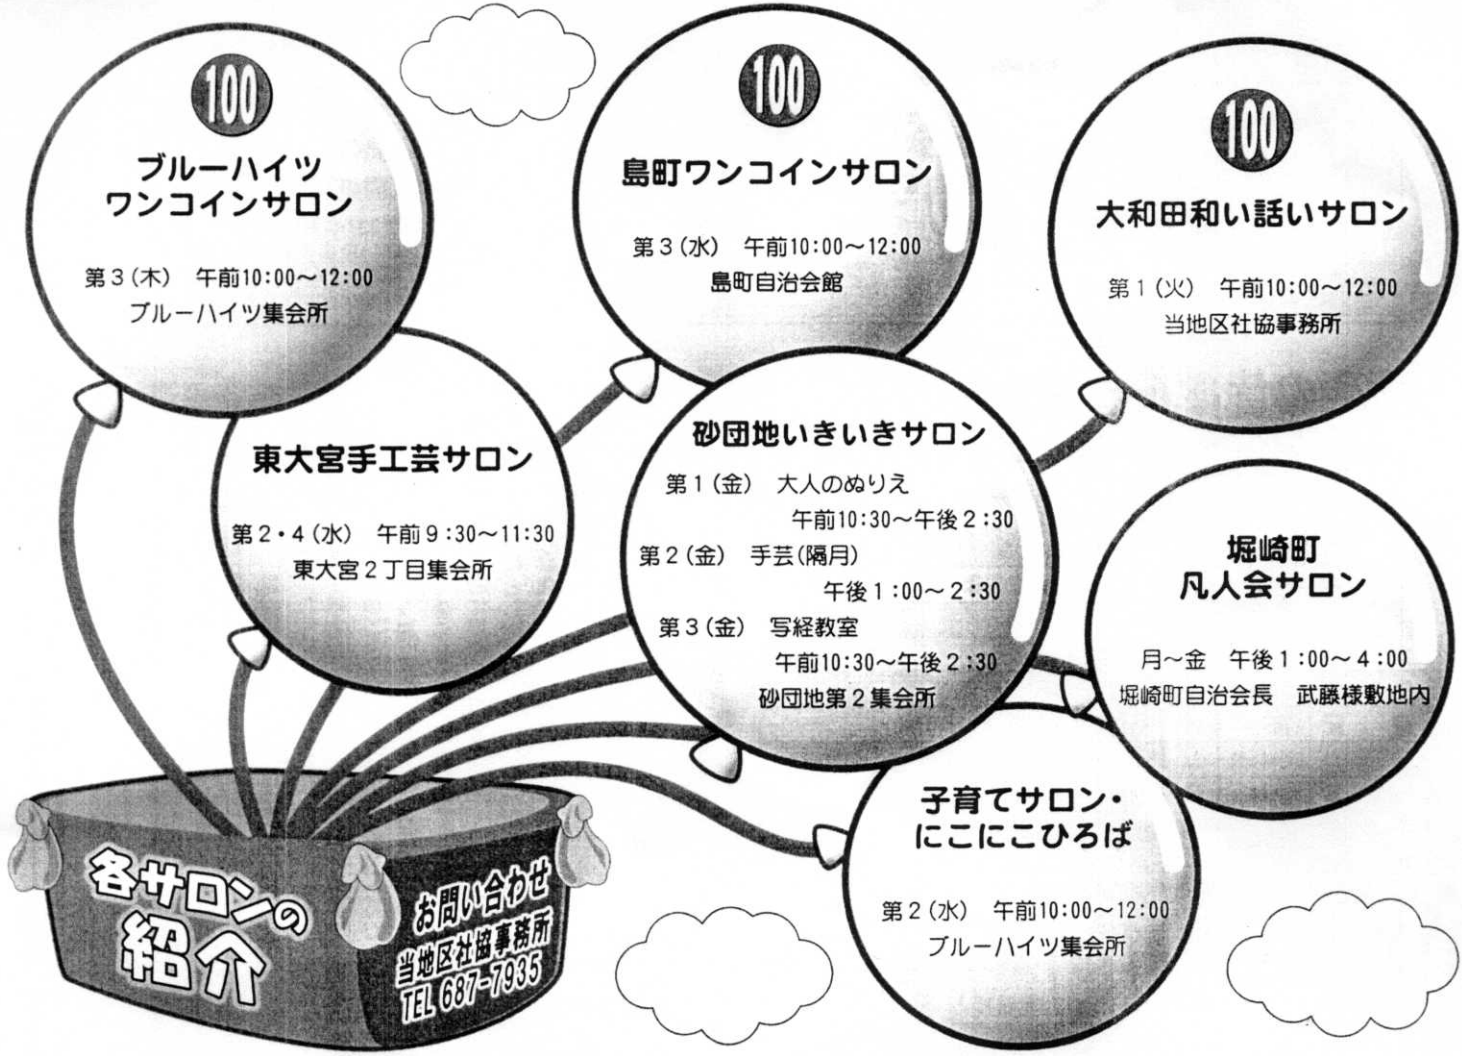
100
ブルーハイツ
ワンコインサロン
第３(木)　午前10:00～12:00
ブルーハイツ集会所

100
島町ワンコインサロン
第３(水)　午前10:00～12:00
島町自治会館

100
大和田和い話いサロン
第１(火)　午前10:00～12:00
当地区社協事務所

東大宮手工芸サロン
第２・４(水)　午前９:30～11:30
東大宮２丁目集会所

砂団地いきいきサロン
第１(金)　大人のぬりえ
午前10:30～午後２:30
第２(金)　手芸(隔月)
午後１:00～２:30
第３(金)　写経教室
午前10:30～午後２:30
砂団地第２集会所

堀崎町
凡人会サロン
月～金　午後１:00～４:00
堀崎町自治会長　武藤様敷地内

子育てサロン・
にこにこひろば
第２(水)　午前10:00～12:00
ブルーハイツ集会所

各サロンの紹介

お問い合わせ
当地区社協事務所
TEL 687-7935